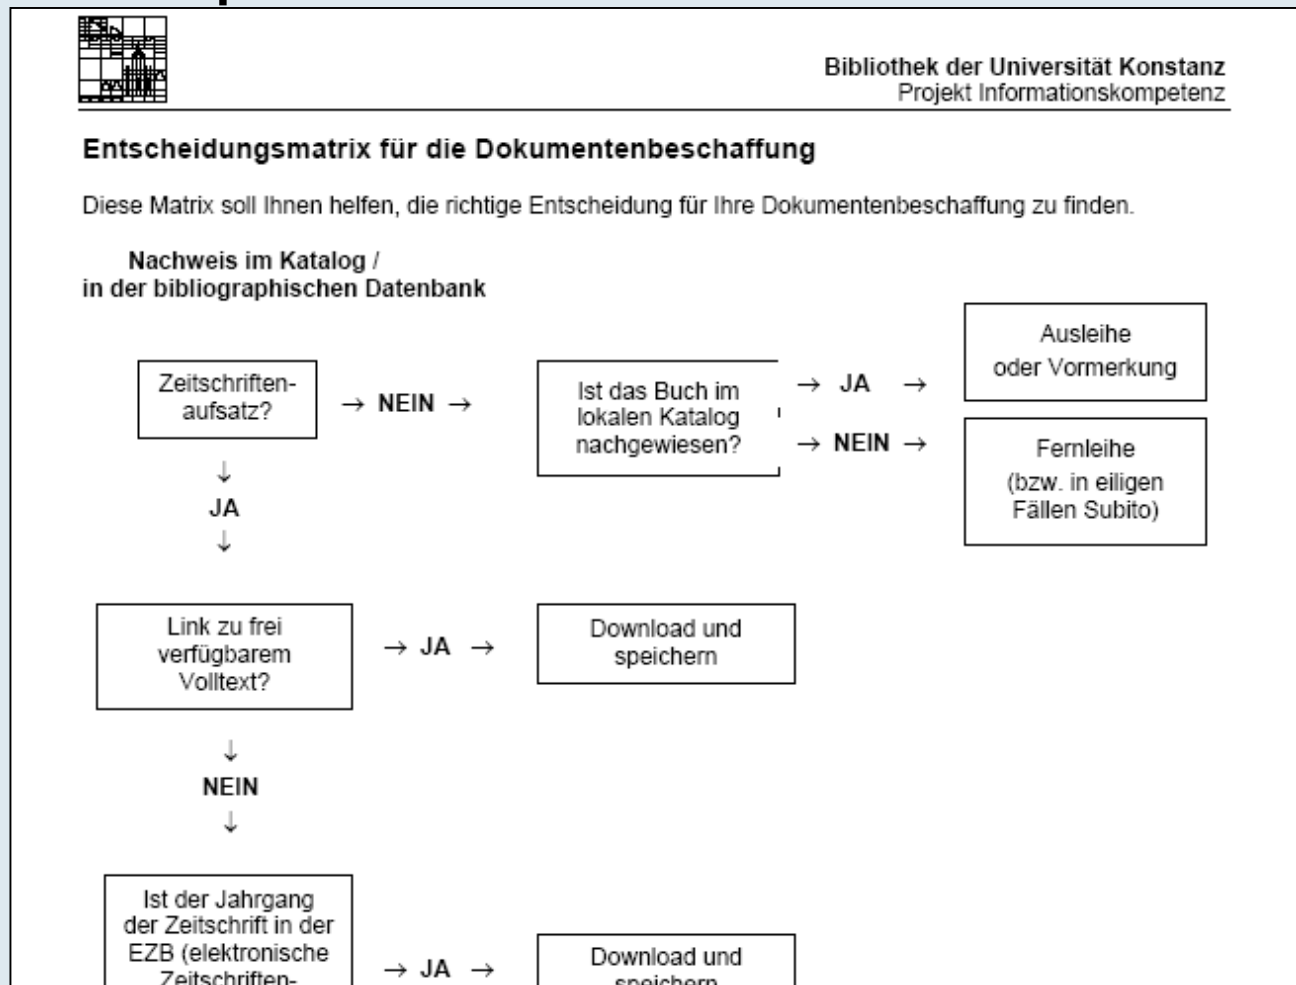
Bibliothek der Universität Konstanz
Projekt Informationskompetenz

Entscheidungsmatrix für die Dokumentenbeschaffung

Diese Matrix soll Ihnen helfen, die richtige Entscheidung für Ihre Dokumentenbeschaffung zu finden.

Nachweis im Katalog / in der bibliographischen Datenbank

Zeitschriftenaufsatz?

→ NEIN →

Ist das Buch im lokalen Katalog nachgewiesen?

→ JA →

Ausleihe oder Vormerkung

→ NEIN →

Fernleihe (bzw. in eiligen Fällen Subito)

↓
JA
↓

Link zu frei verfügbarem Volltext?

→ JA →

Download und speichern

↓
NEIN
↓

Ist der Jahrgang der Zeitschrift in der EZB (elektronische Zeitschriften-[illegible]

→ JA →

Download und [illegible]